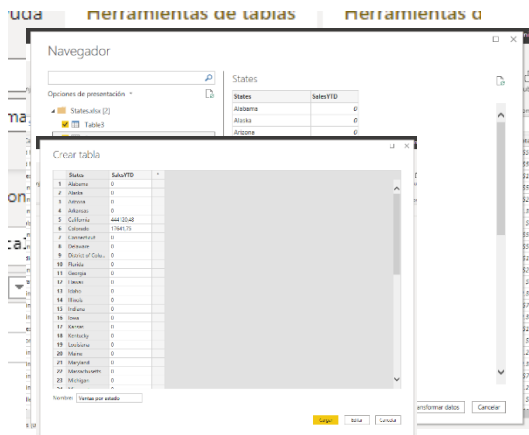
uda
Herramientas de tablas
Herramientas d

Navegador

Opciones de presentación
States.xlsx [2]
Table3

States

| States | SalesYTD |
|---|---|
| Alabama | 0 |
| Alaska | 0 |
| Arizona | 0 |

Crear tabla

| | States | SalesYTD |
|---|---|---|
| 1 | Alabama | 0 |
| 2 | Alaska | 0 |
| 3 | Arizona | 0 |
| 4 | Arkansas | 0 |
| 5 | California | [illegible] |
| 6 | Colorado | 17641,75 |
| 7 | Connecticut | 0 |
| 8 | Delaware | 0 |
| 9 | District of Colu... | 0 |
| 10 | Florida | 0 |
| 11 | Georgia | 0 |
| 12 | Hawaii | 0 |
| 13 | Idaho | 0 |
| 14 | Illinois | 0 |
| 15 | Indiana | 0 |
| 16 | Iowa | 0 |
| 17 | Kansas | 0 |
| 18 | Kentucky | 0 |
| 19 | Louisiana | 0 |
| 20 | Maine | 0 |
| 21 | Maryland | 0 |
| 22 | Massachusetts | 0 |
| 23 | Michigan | 0 |

Nombre: Ventas por estado

Cargar
Editar
Cancelar

ransformar datos
Cancelar